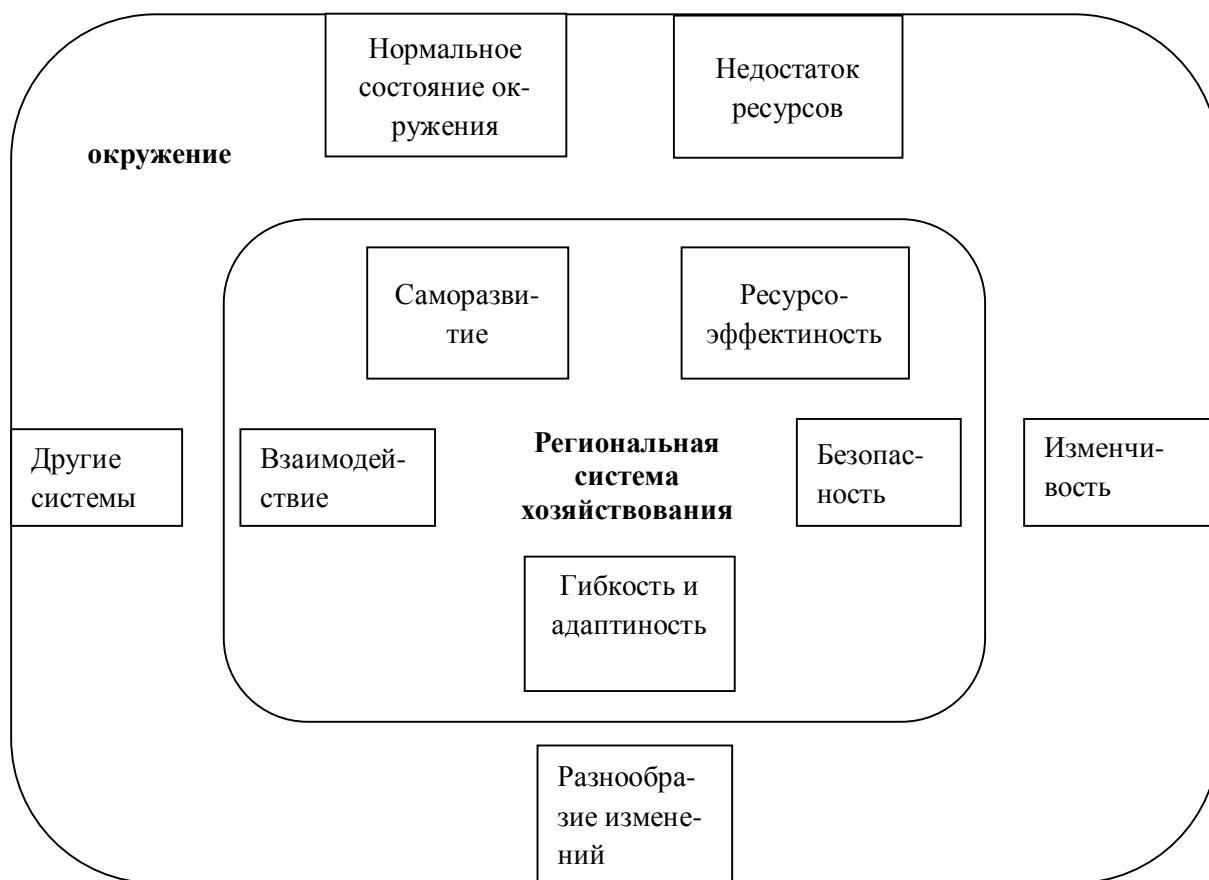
Нормальное состояние окружения

Недостаток ресурсов

окружение

Саморазвитие

Ресурсо-эффектиность

Другие системы

Взаимодействие

Региональная система хозяйствования

Безопасность

Изменчивость

Гибкость и адаптиность

Разнообразие изменений